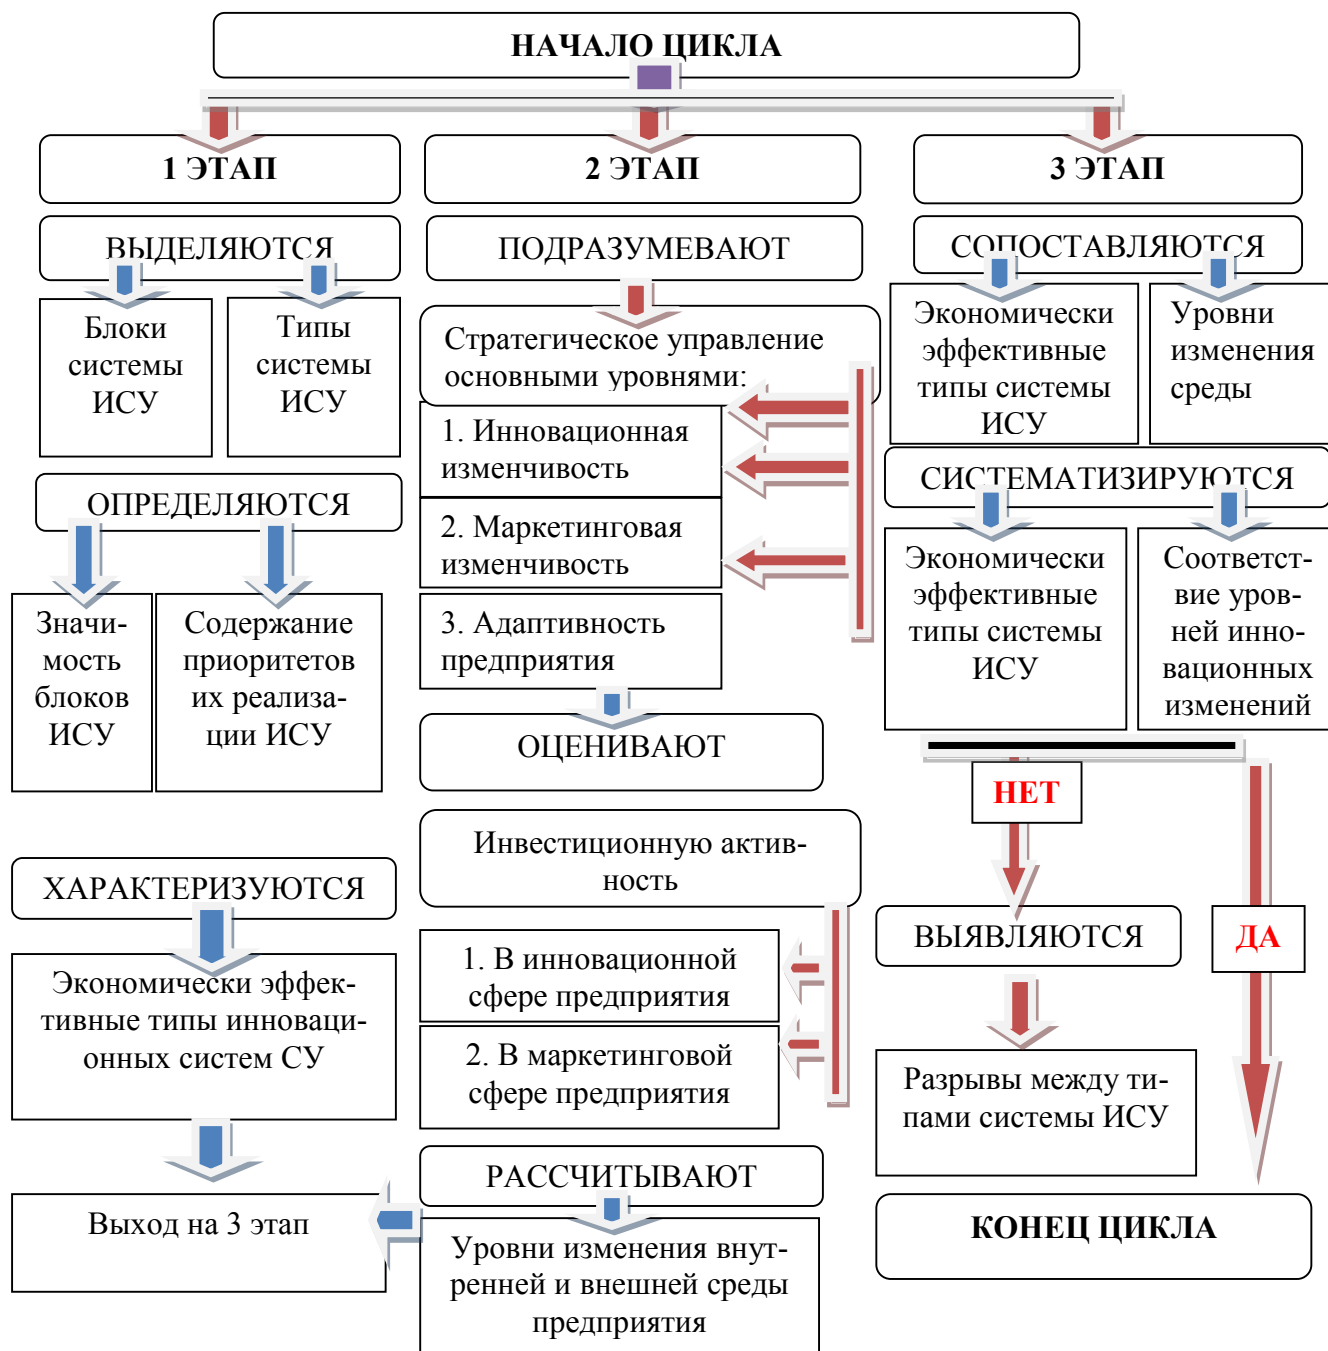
НАЧАЛО ЦИКЛА

1 ЭТАП

ВЫДЕЛЯЮТСЯ

Блоки системы ИСУ

Типы системы ИСУ

ОПРЕДЕЛЯЮТСЯ

Значимость блоков ИСУ

Содержание приоритетов их реализации ИСУ

ХАРАКТЕРИЗУЮТСЯ

Экономически эффективные типы инновационных систем СУ

Выход на 3 этап

2 ЭТАП

ПОДРАЗУМЕВАЮТ

Стратегическое управление основными уровнями:

1. Инновационная изменчивость

2. Маркетинговая изменчивость

3. Адаптивность предприятия

ОЦЕНИВАЮТ

Инвестиционную активность

1. В инновационной сфере предприятия

2. В маркетинговой сфере предприятия

РАССЧИТЫВАЮТ

Уровни изменения внутренней и внешней среды предприятия

3 ЭТАП

СОПОСТАВЛЯЮТСЯ

Экономически эффективные типы системы ИСУ

Уровни изменения среды

СИСТЕМАТИЗИРУЮТСЯ

Экономически эффективные типы системы ИСУ

Соответствие уровней инновационных изменений

НЕТ

ВЫЯВЛЯЮТСЯ

Разрывы между типами системы ИСУ

ДА

КОНЕЦ ЦИКЛА